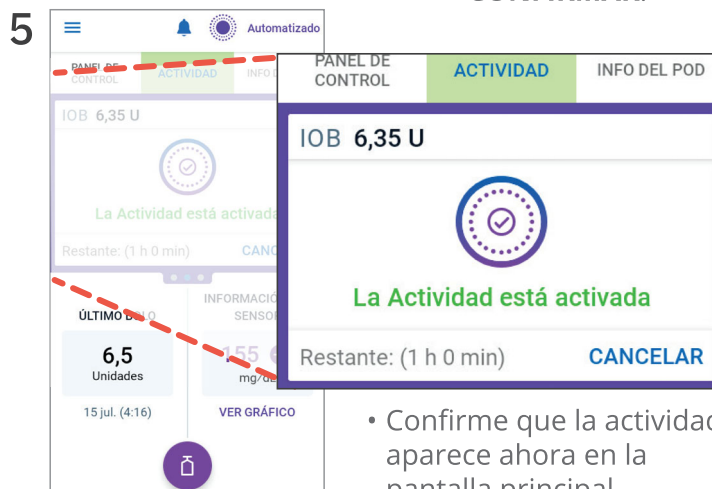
5

Automatizado

PANEL DE CONTROL | ACTIVIDAD | INFO D

IOB 6,35 U

La Actividad está activada

Restante: (1 h 0 min) CANC

ÚLTIMO B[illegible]LO
6,5
Unidades
15 jul. (4:16)

INFORMACIÓ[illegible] SENSO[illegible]
155
mg/d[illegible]
VER GRÁFICO

PANEL DE CONTROL | ACTIVIDAD | INFO DEL POD

IOB 6,35 U

La Actividad está activada

Restante: (1 h 0 min) CANCELAR

• Confirme que la actividad aparece ahora en la pantalla principal